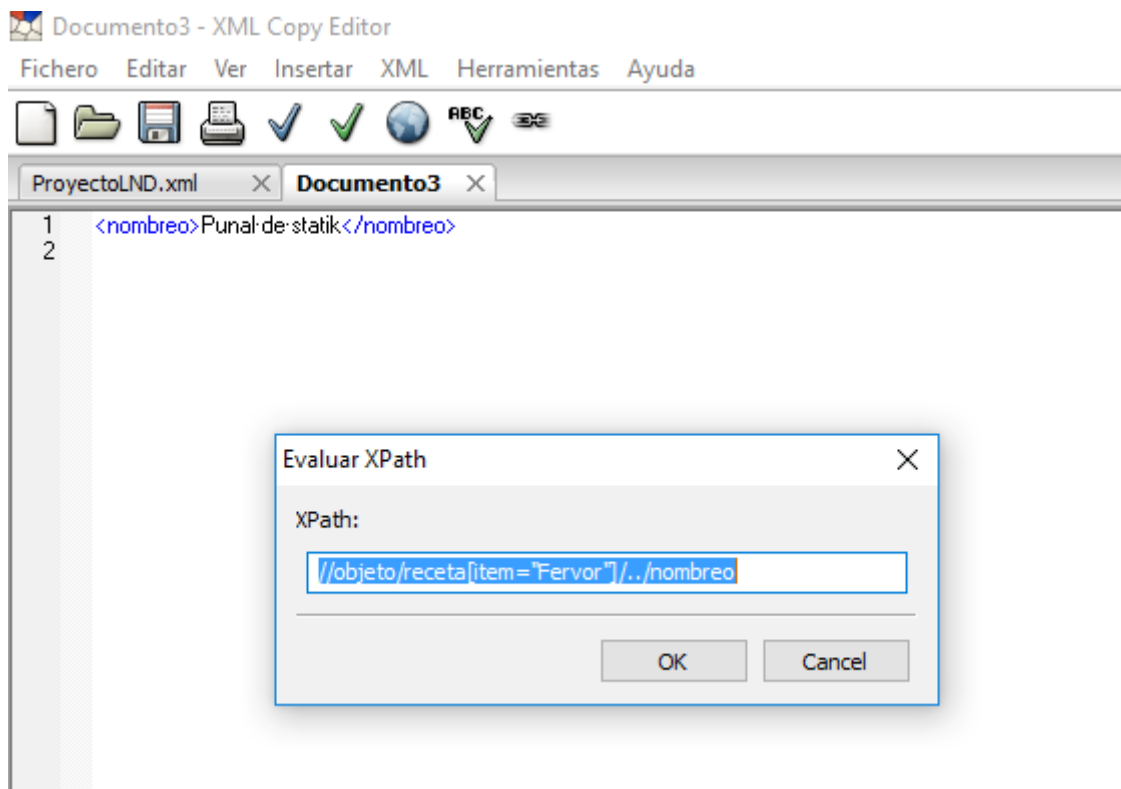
Documento3 - XML Copy Editor

Fichero Editar Ver Insertar XML Herramientas Ayuda

ProyectoLND.xml ×
Documento3 ×

1 <nombreo>Punal de statik</nombreo>
2

Evaluar XPath ×

XPath:

//objeto/receta[item="Fervor"]/../nombreo

OK
Cancel